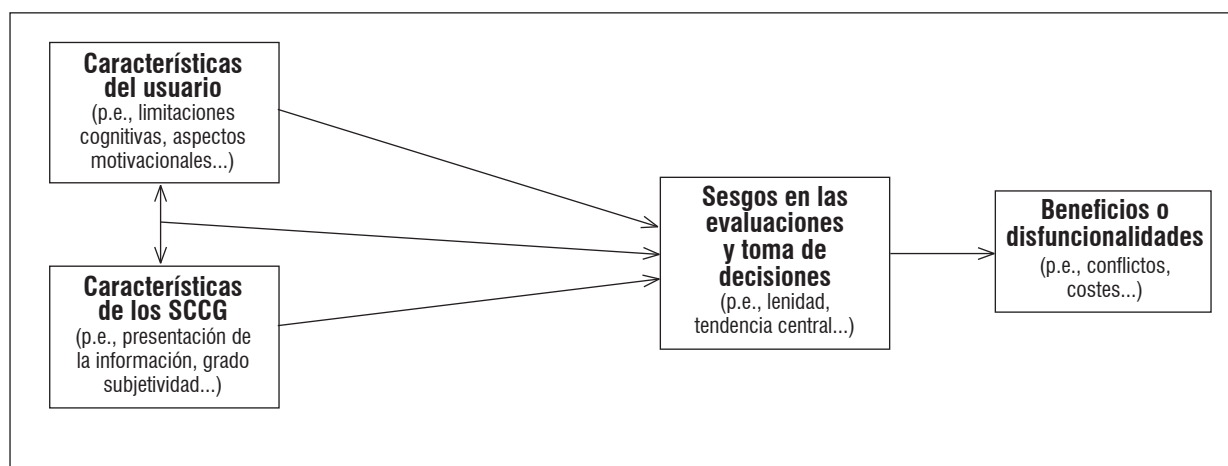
**Características del usuario**
(p.e., limitaciones cognitivas, aspectos motivacionales...)

**Características de los SCCG**
(p.e., presentación de la información, grado subjetividad...)

**Sesgos en las evaluaciones y toma de decisiones**
(p.e., lenidad, tendencia central...)

**Beneficios o disfuncionalidades**
(p.e., conflictos, costes...)